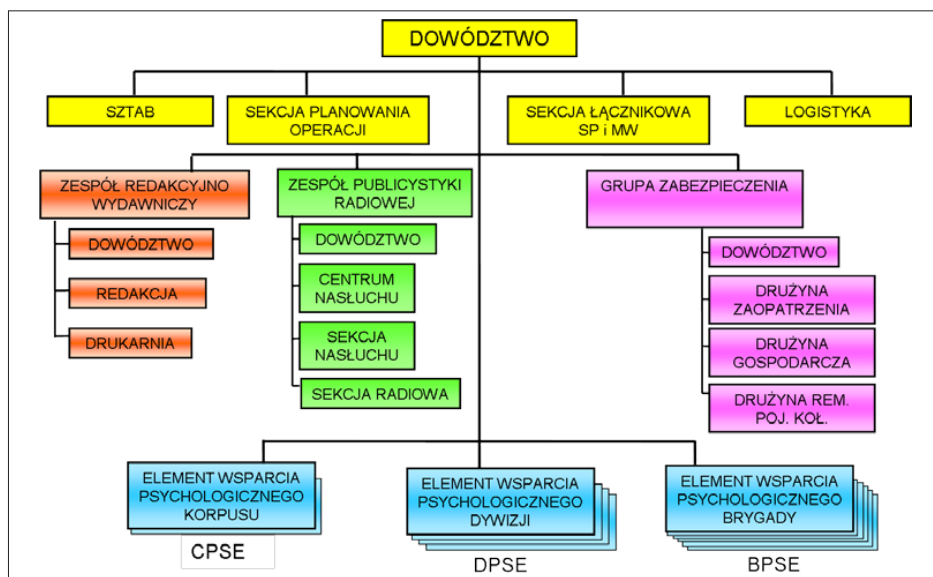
DOWÓDZTWO

SZTAB

SEKCJA PLANOWANIA OPERACJI

SEKCJA ŁĄCZNIKOWA SP i MW

LOGISTYKA

ZESPÓŁ REDAKCYJNO WYDAWNICZY

DOWÓDZTWO

REDAKCJA

DRUKARNIA

ZESPÓŁ PUBLICYSTYKI RADIOWEJ

DOWÓDZTWO

CENTRUM NASŁUCHU

SEKCJA NASŁUCHU

SEKCJA RADIOWA

GRUPA ZABEZPIECZENIA

DOWÓDZTWO

DRUŻYNA ZAOPATRZENIA

DRUŻYNA GOSPODARCZA

DRUŻYNA REM. POJ. KOŁ.

ELEMENT WSPARCIA PSYCHOLOGICZNEGO KORPUSU

CPSE

ELEMENT WSPARCIA PSYCHOLOGICZNEGO DYWIZJI

DPSE

ELEMENT WSPARCIA PSYCHOLOGICZNEGO BRYGADY

BPSE